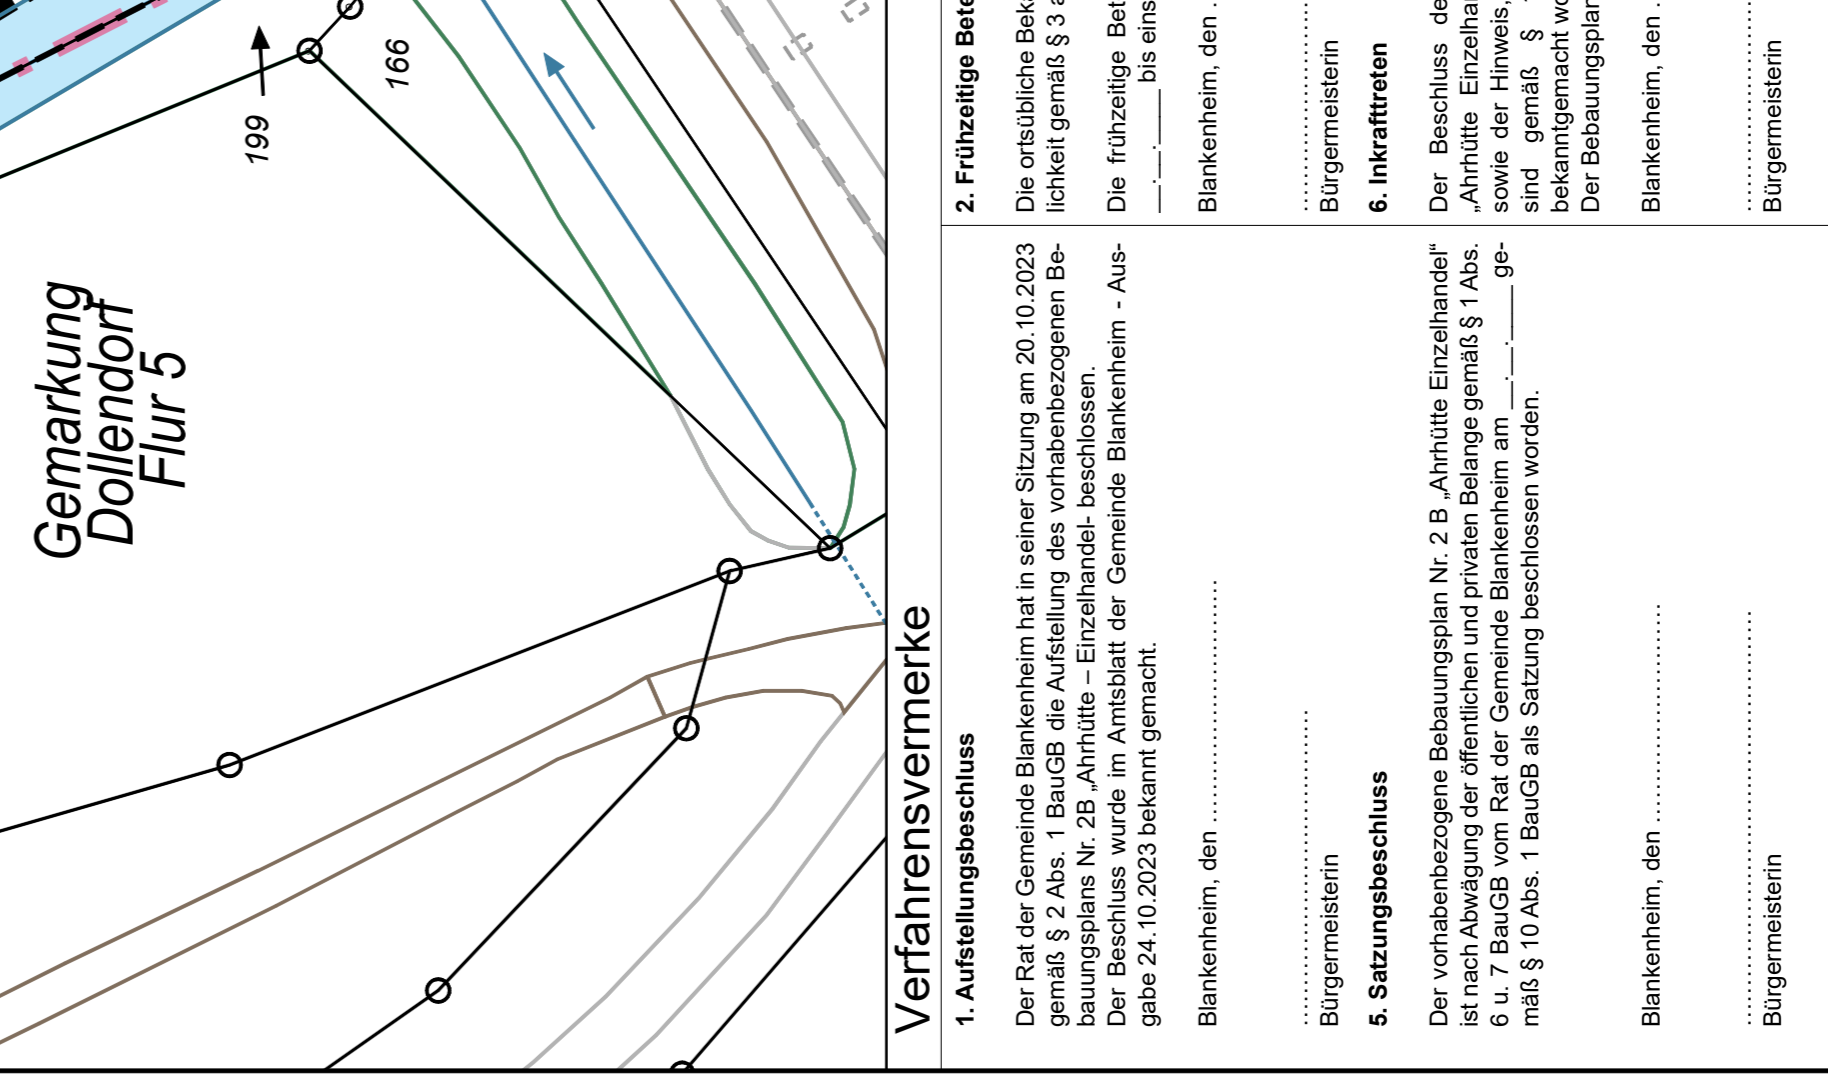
199

166

Gemarkung
Dollendorf
Flur 5

Verfahrensvermerke

1. Aufstellungsbeschluss

Der Rat der Gemeinde Blankenheim hat in seiner Sitzung am 20.10.2023 gemäß § 2 Abs. 1 BauGB die Aufstellung des vorhabenbezogenen Bebauungsplans Nr. 2B „Ahrhütte – Einzelhandel- beschlossen.
Der Beschluss wurde im Amtsblatt der Gemeinde Blankenheim - Ausgabe 24.10.2023 bekannt gemacht.

Blankenheim, den ..........................

..........................
Bürgermeisterin

5. Satzungsbeschluss

Der vorhabenbezogene Bebauungsplan Nr. 2 B „Ahrhütte Einzelhandel“ ist nach Abwägung der öffentlichen und privaten Belange gemäß § 1 Abs. 6 u. 7 BauGB vom Rat der Gemeinde Blankenheim am __.__.____ gemäß § 10 Abs. 1 BauGB als Satzung beschlossen worden.

Blankenheim, den ..........................

..........................
Bürgermeisterin

2. Frühzeitige Bet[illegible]

Die ortsübliche Bek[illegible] lichkeit gemäß § 3 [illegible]

Die frühzeitige Bet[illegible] __.__.____ bis eins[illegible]

Blankenheim, den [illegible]

..........................
Bürgermeisterin

6. Inkrafttreten

Der Beschluss de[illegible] „Ahrhütte Einzelha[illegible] sowie der Hinweis, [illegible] sind gemäß § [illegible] bekanntgemacht wo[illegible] Der Bebauungsplan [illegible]

Blankenheim, den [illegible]

..........................
Bürgermeisterin